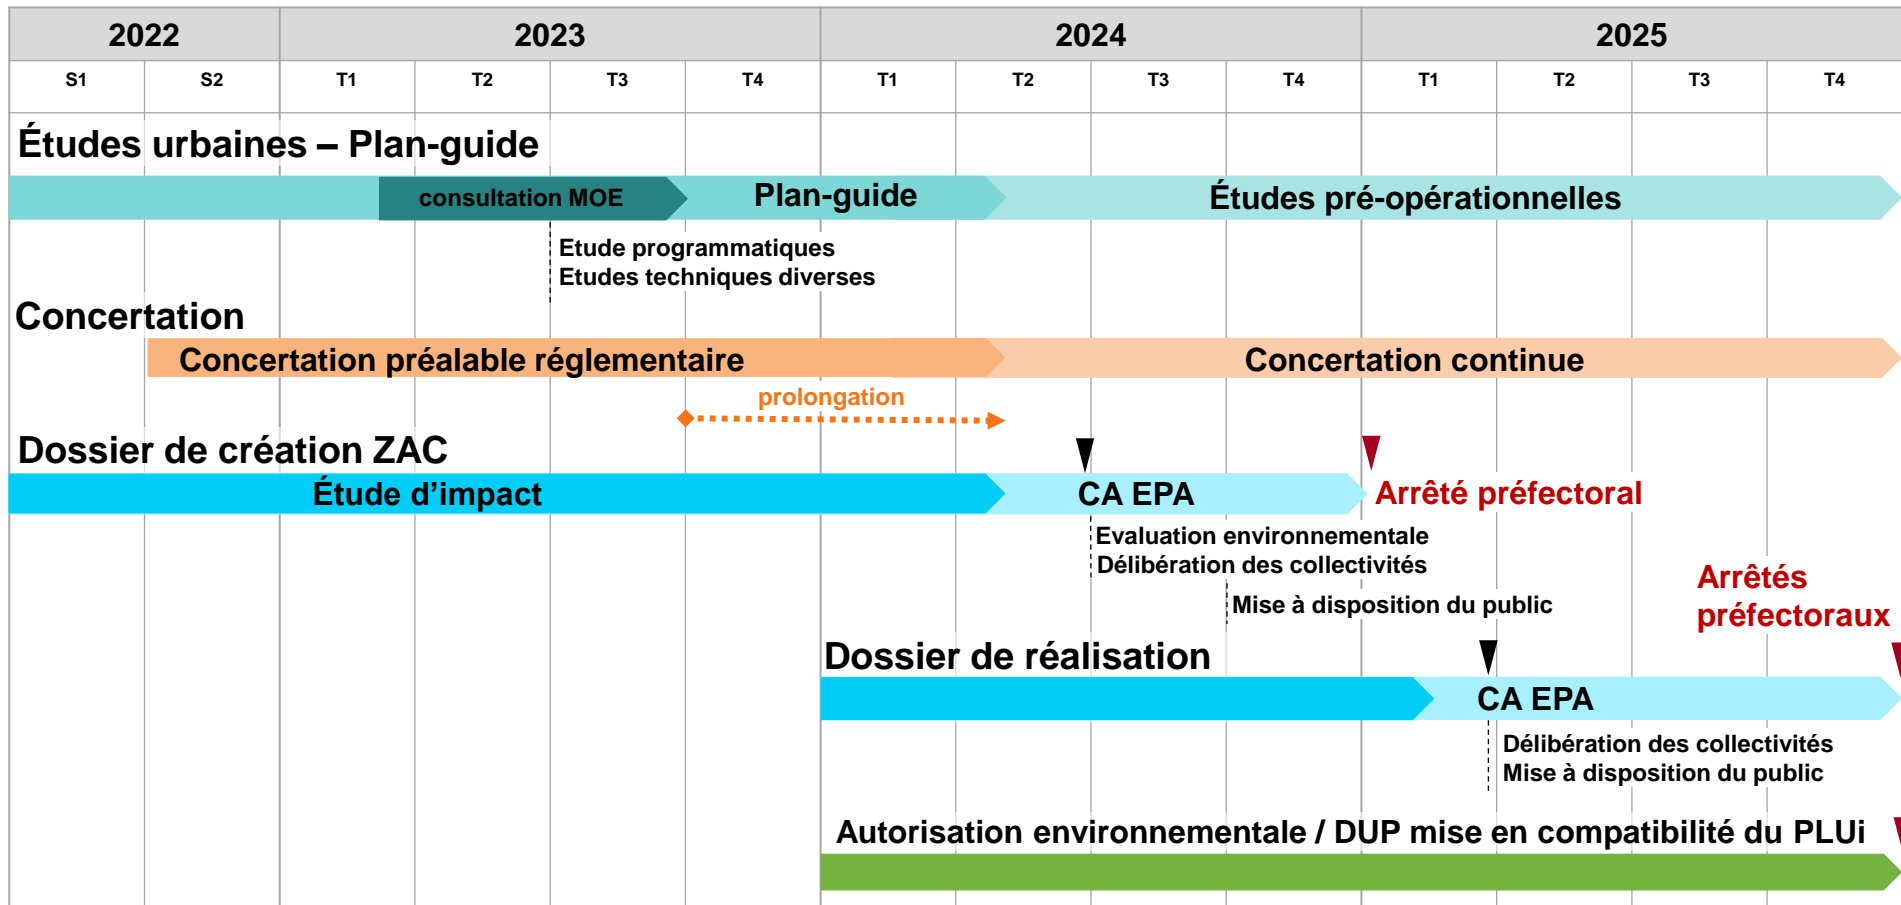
| 2022 | | 2023 | | | | 2024 | | | | 2025 | | | |
|---|---|---|---|---|---|---|---|---|---|---|---|---|---|
| S1 | S2 | T1 | T2 | T3 | T4 | T1 | T2 | T3 | T4 | T1 | T2 | T3 | T4 |

Études urbaines – Plan-guide

consultation MOE

Plan-guide

Études pré-opérationnelles

Etude programmatiques
Etudes techniques diverses

Concertation

Concertation préalable réglementaire

Concertation continue

prolongation

Dossier de création ZAC

Étude d'impact

CA EPA

Arrêté préfectoral

Evaluation environnementale
Délibération des collectivités

Mise à disposition du public

Arrêtés préfectoraux

Dossier de réalisation

CA EPA

Délibération des collectivités
Mise à disposition du public

Autorisation environnementale / DUP mise en compatibilité du PLUi